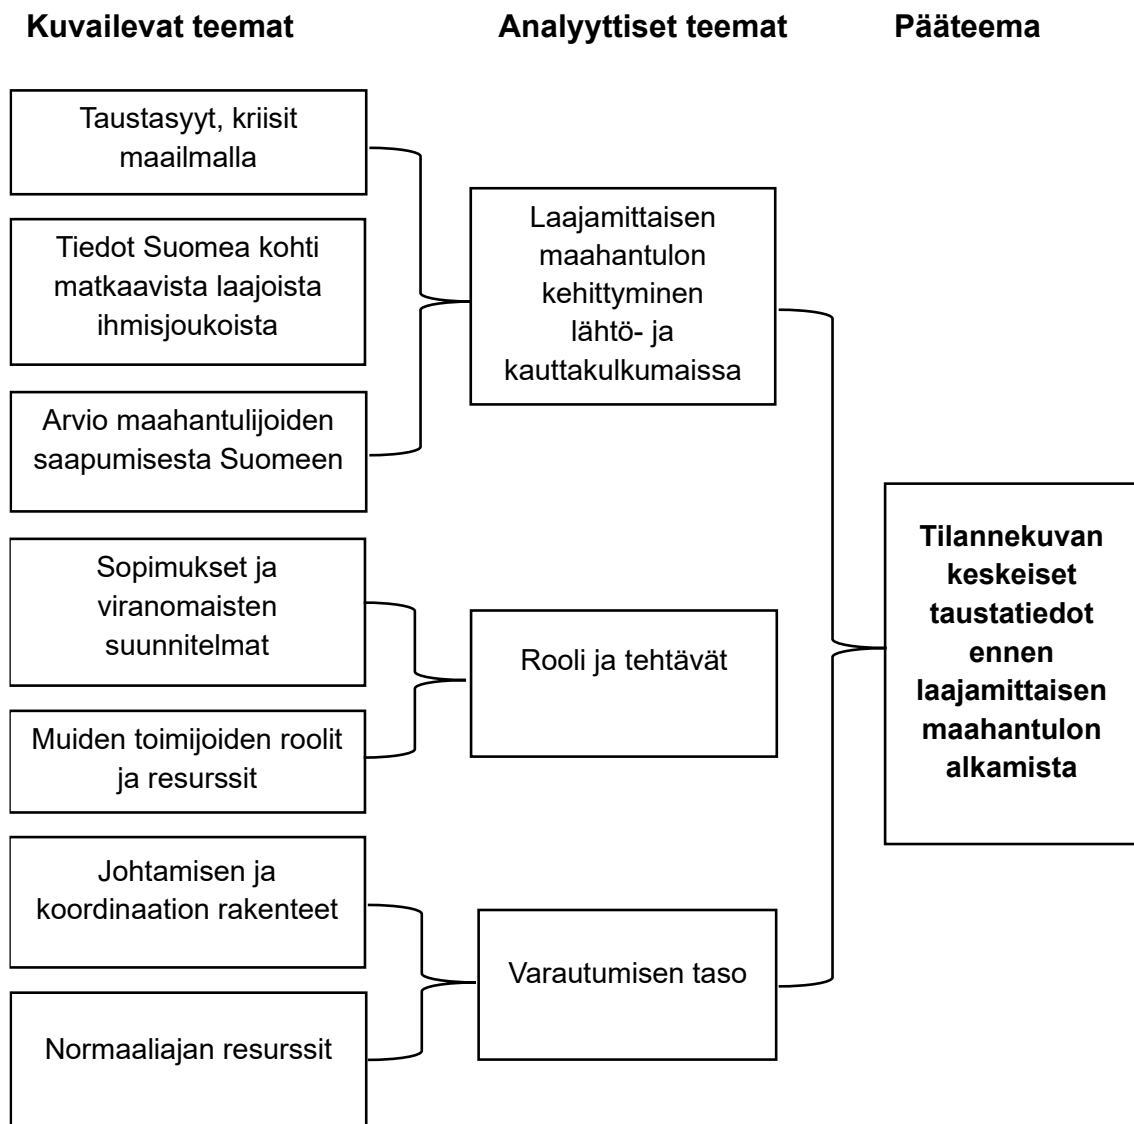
Kuvailevat teemat

Analyyttiset teemat

Pääteema

Taustasyyt, kriisit maailmalla

Tiedot Suomea kohti matkaavista laajoista ihmisjoukoista

Arvio maahantulijoiden saapumisesta Suomeen

Laajamittaisen maahantulon kehittyminen lähtö- ja kauttakulkumaissa

Sopimukset ja viranomaisten suunnitelmat

Muiden toimijoiden roolit ja resurssit

Rooli ja tehtävät

Johtamisen ja koordinaation rakenteet

Normaaliajan resurssit

Varautumisen taso

Tilannekuvan keskeiset taustatiedot ennen laajamittaisen maahantulon alkamista